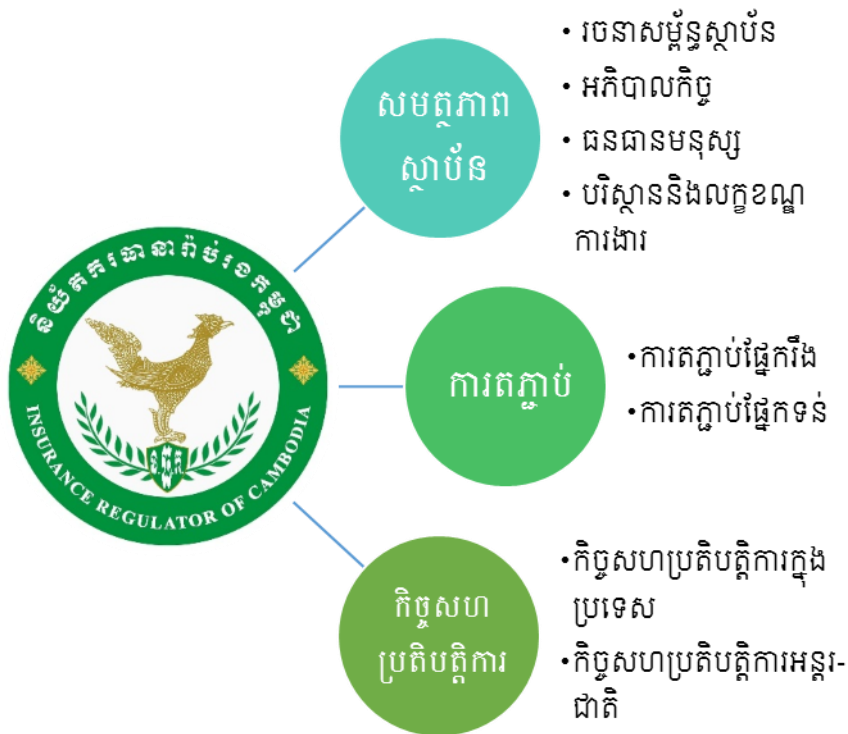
និយ័តករធានារ៉ាប់រងកម្ពុជា
INSURANCE REGULATOR OF CAMBODIA

សមត្ថភាព ស្ថាប័ន

• រចនាសម្ព័ន្ធស្ថាប័ន
• អភិបាលកិច្ច
• ធនធានមនុស្ស
• បរិស្ថាននិងលក្ខខណ្ឌការងារ

ការតភ្ជាប់

•ការតភ្ជាប់ផ្នែករឹង
•ការតភ្ជាប់ផ្នែកទន់

កិច្ចសហ ប្រតិបត្តិការ

•កិច្ចសហប្រតិបត្តិការក្នុងប្រទេស
•កិច្ចសហប្រតិបត្តិការអន្តរជាតិ